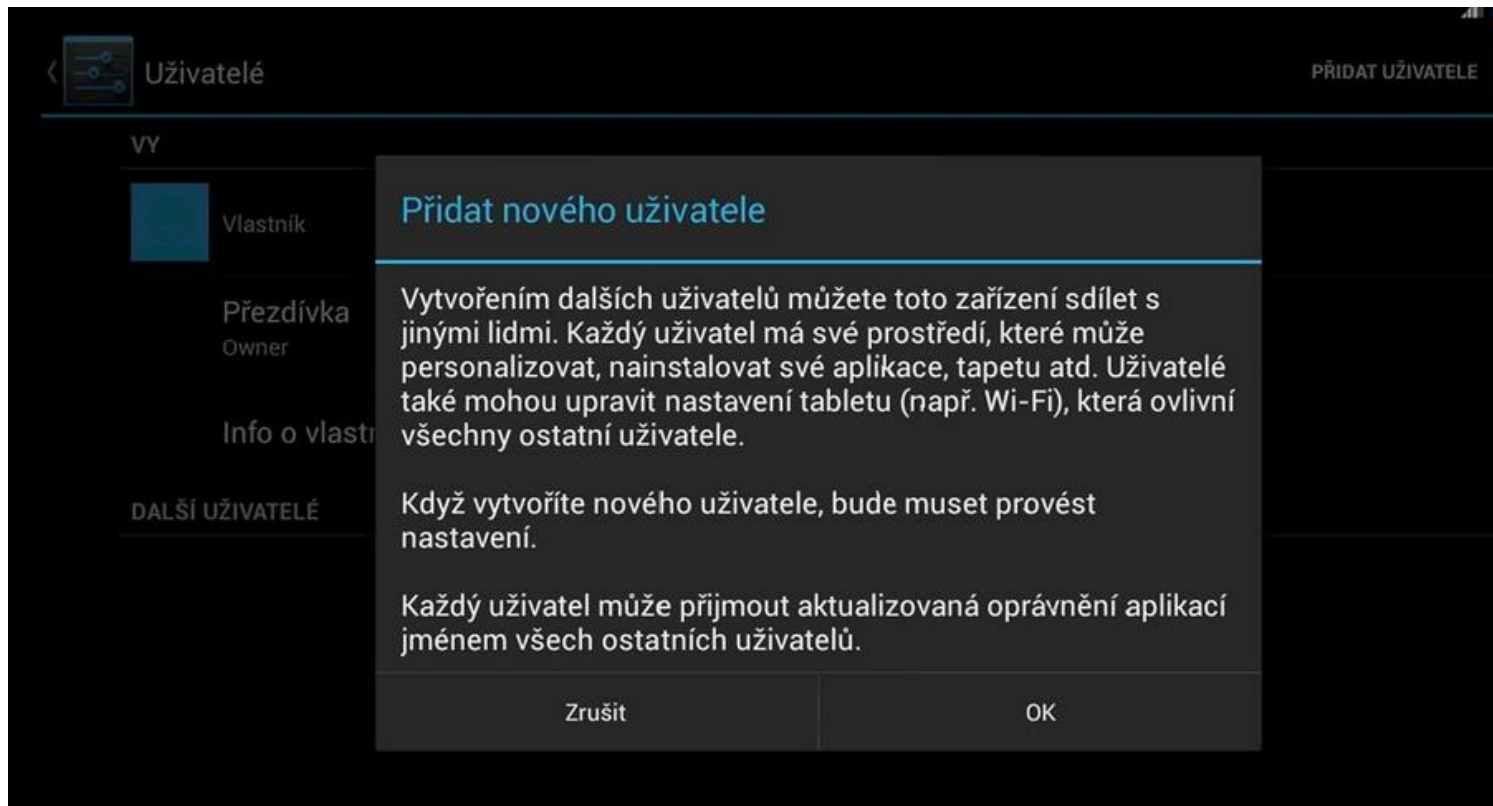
Uživatelé

PŘIDAT UŽIVATELE

VY

Vlastník

Přezdívka
Owner

Info o vlastn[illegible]

DALŠÍ UŽIVATELÉ

Přidat nového uživatele

Vytvořením dalších uživatelů můžete toto zařízení sdílet s jinými lidmi. Každý uživatel má své prostředí, které může personalizovat, nainstalovat své aplikace, tapetu atd. Uživatelé také mohou upravit nastavení tabletu (např. Wi-Fi), která ovlivní všechny ostatní uživatele.

Když vytvoříte nového uživatele, bude muset provést nastavení.

Každý uživatel může přijmout aktualizovaná oprávnění aplikací jménem všech ostatních uživatelů.

Zrušit

OK